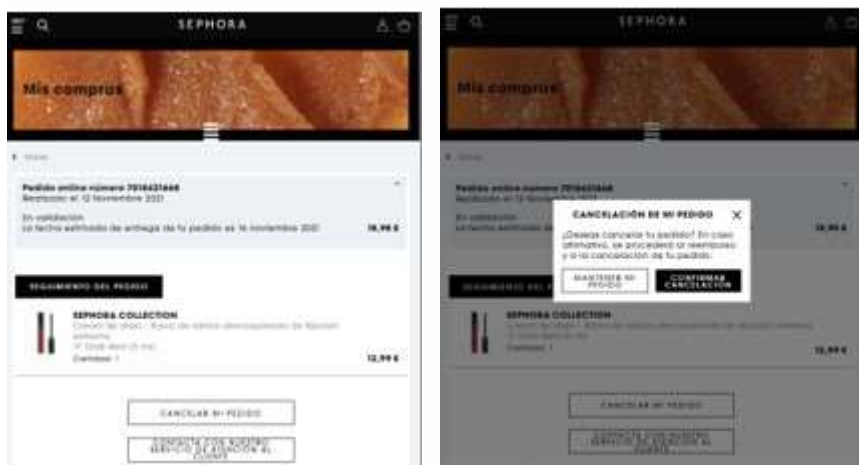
SEPHORA

Mis compras

Volver

Pedido online número 7016421668
Realizado el 12 Noviembre 2021

En validación
La fecha estimada de entrega de tu pedido es 16 noviembre 2021

16,98 €

SEGUIMIENTO DEL PEDIDO

SEPHORA COLLECTION
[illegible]
Cantidad: 1

12,99 €

CANCELAR MI PEDIDO

CONTACTA CON NUESTRO SERVICIO DE ATENCIÓN AL CLIENTE

SEPHORA

Mis compras

Volver

Pedido online número 7016421668
Realizado el 12 Noviembre 2021

En validación
La fecha estimada de entrega de tu pedido es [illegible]

16,98 €

CANCELACIÓN DE MI PEDIDO

¿Deseas cancelar tu pedido? En caso afirmativo, se procederá al reembolso y a la cancelación de tu pedido.

MANTENER MI PEDIDO

CONFIRMAR CANCELACIÓN

SEGUIMIENTO DEL PEDIDO

SEPHORA COLLECTION
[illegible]
Cantidad: 1

12,99 €

CANCELAR MI PEDIDO

CONTACTA CON NUESTRO SERVICIO DE ATENCIÓN AL CLIENTE